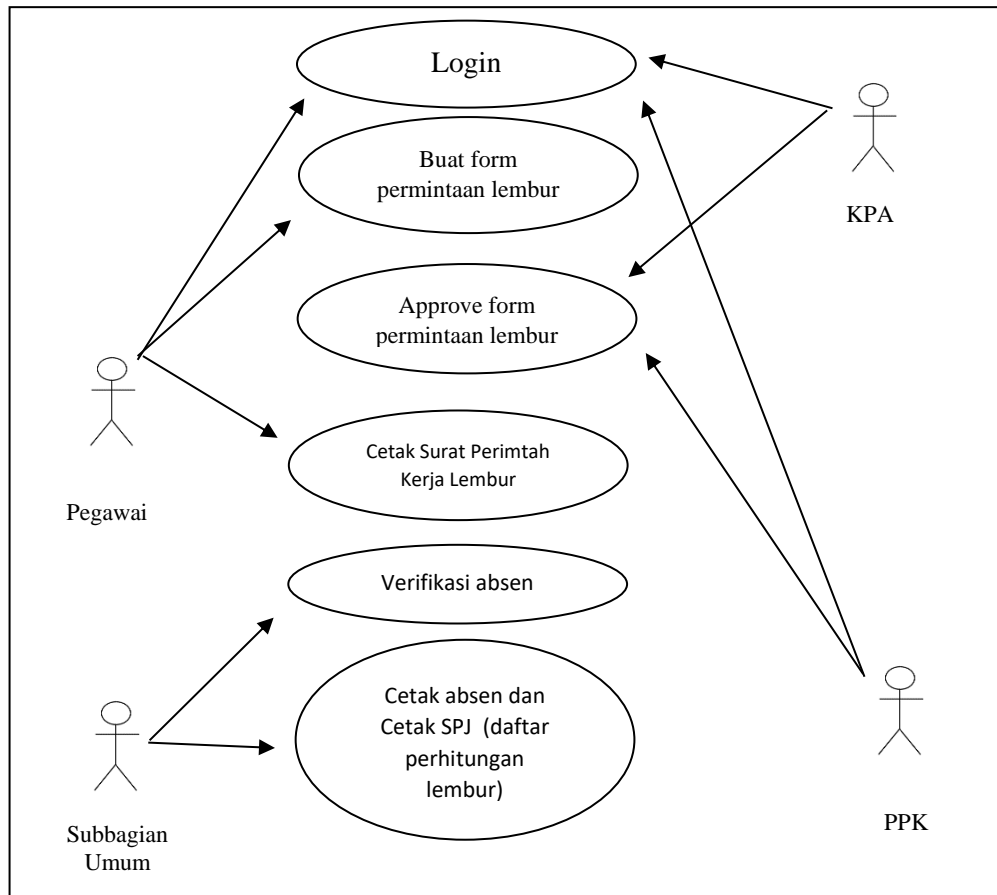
Login

Buat form permintaan lembur

KPA

Approve form permintaan lembur

Cetak Surat Perimtah Kerja Lembur

Pegawai

Verifikasi absen

Cetak absen dan Cetak SPJ (daftar perhitungan lembur)

Subbagian Umum

PPK